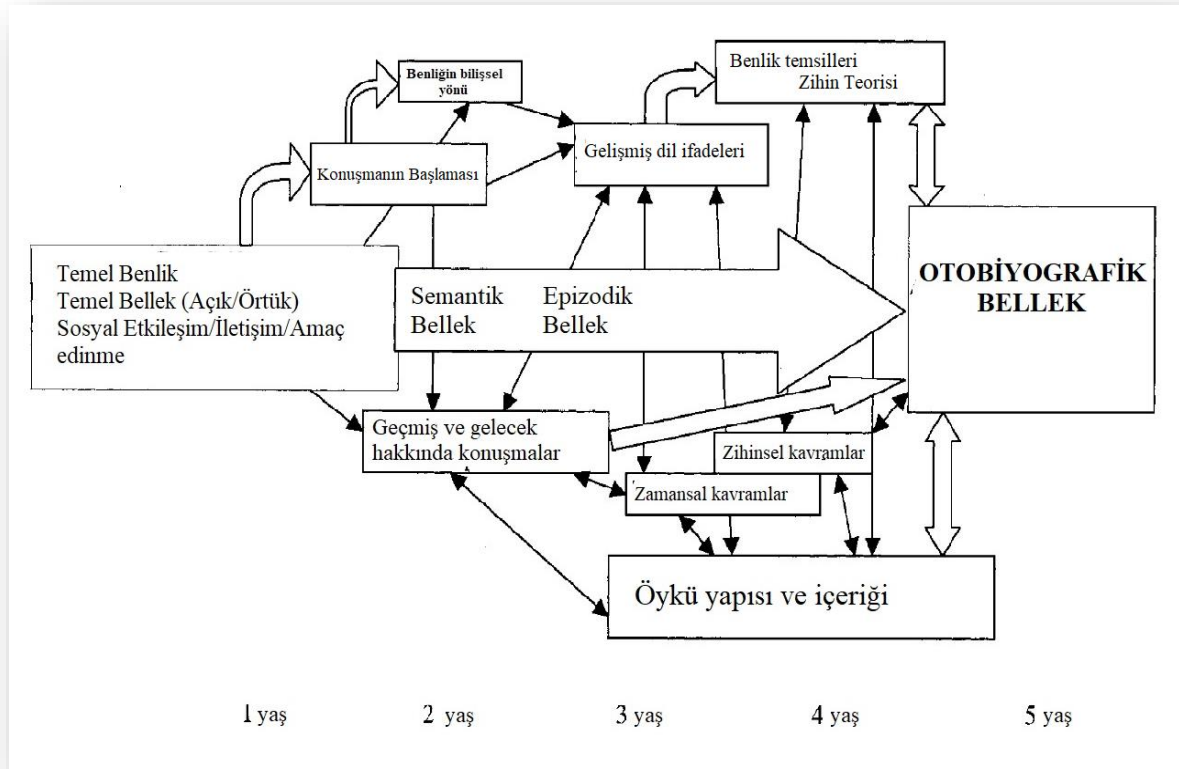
Benliğin bilişsel yönü

Benlik temsilleri
Zihin Teorisi

Konuşmanın Başlaması

Gelişmiş dil ifadeleri

Temel Benlik
Temel Bellek (Açık/Örtük)
Sosyal Etkileşim/İletişim/Amaç edinme

Semantik Bellek

Epizodik Bellek

OTOBİYOGRAFİK BELLEK

Geçmiş ve gelecek hakkında konuşmalar

Zihinsel kavramlar

Zamansal kavramlar

Öykü yapısı ve içeriği

1 yaş

2 yaş

3 yaş

4 yaş

5 yaş